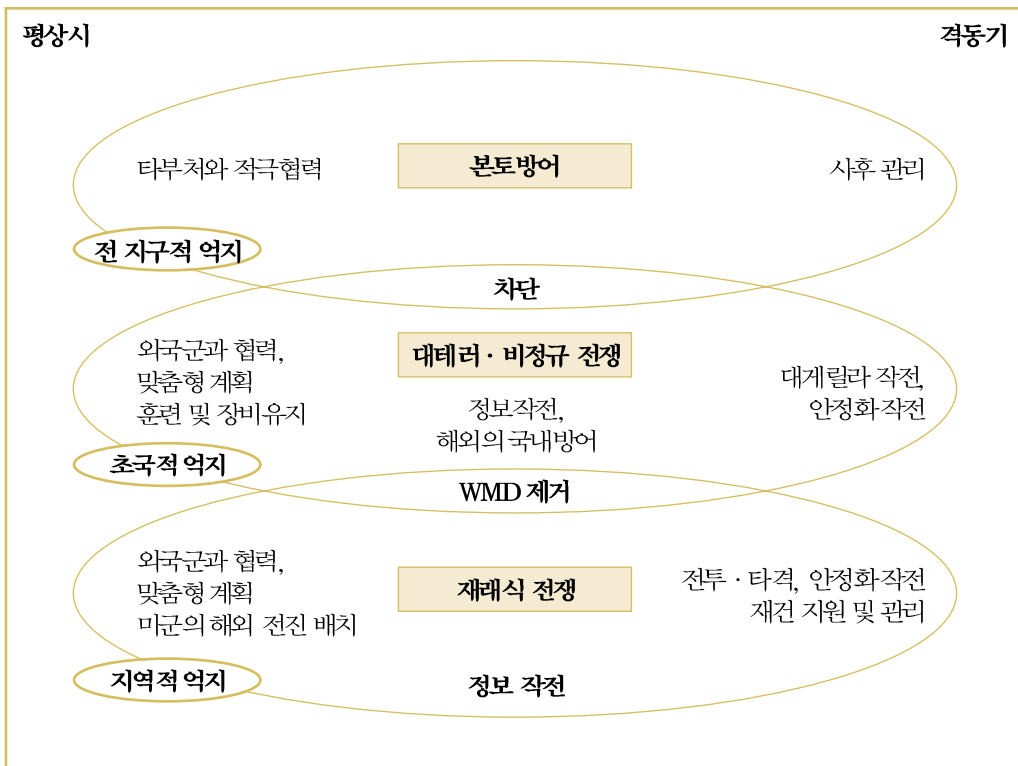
평상시

격동기

타부처와 적극협력

본토방어

사후 관리

전 지구적 억지

차단

외국군과 협력,
맞춤형 계획
훈련 및 장비유지

대테러 · 비정규 전쟁

정보작전,
해외의 국내방어

대게릴라 작전,
안정화작전

초국적 억지

WMD 제거

외국군과 협력,
맞춤형 계획
미군의 해외 전진 배치

재래식 전쟁

전투 · 타격, 안정화작전
재건 지원 및 관리

지역적 억지

정보 작전